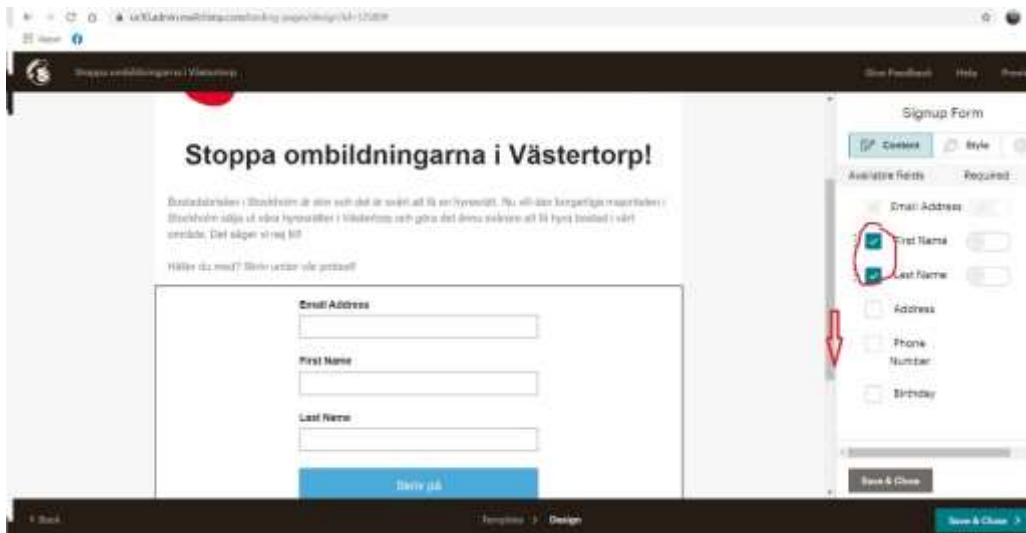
Stoppa ombildningarna i Västertorp

Give Feedback Help

Stoppa ombildningarna i Västertorp!

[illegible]

Håller du med? Skriv under vår protest!

Email Address

First Name

Last Name

Skriv på

Signup Form

Content Style

Available fields Required

Email Address

First Name

Last Name

Address

Phone Number

Birthday

Save & Close

Back

Template > Design

Save & Close